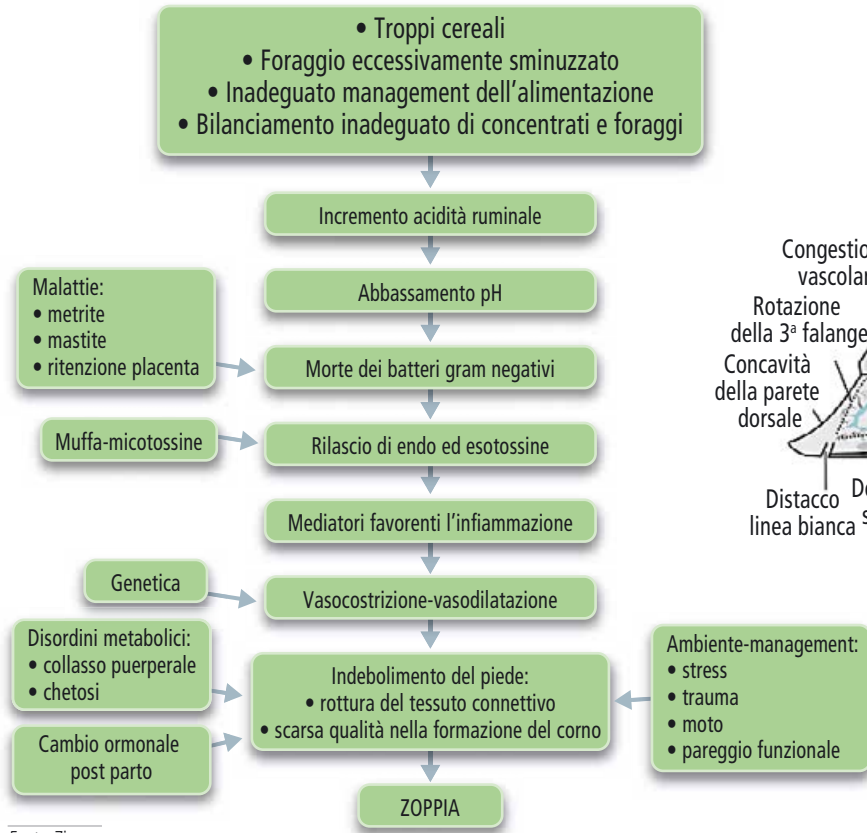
• Troppi cereali
• Foraggio eccessivamente sminuzzato
• Inadeguato management dell'alimentazione
• Bilanciamento inadeguato di concentrati e foraggi

Incremento acidità ruminale

Malattie:
• metrite
• mastite
• ritenzione placenta

Abbassamento pH

Morte dei batteri gram negativi

Muffa-micotossine

Rilascio di endo ed esotossine

Mediatori favorenti l'infiammazione

Genetica

Vasocostrizione-vasodilatazione

Disordini metabolici:
• collasso puerperale
• chetosi

Cambio ormonale post parto

Indebolimento del piede:
• rottura del tessuto connettivo
• scarsa qualità nella formazione del corno

Ambiente-management:
• stress
• trauma
• moto
• pareggio funzionale

ZOPPIA

Congestio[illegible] vascolar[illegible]
Rotazione della 3ª falange
Concavità della parete dorsale
Distacco linea bianca
De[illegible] s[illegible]

Fonte: Zi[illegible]